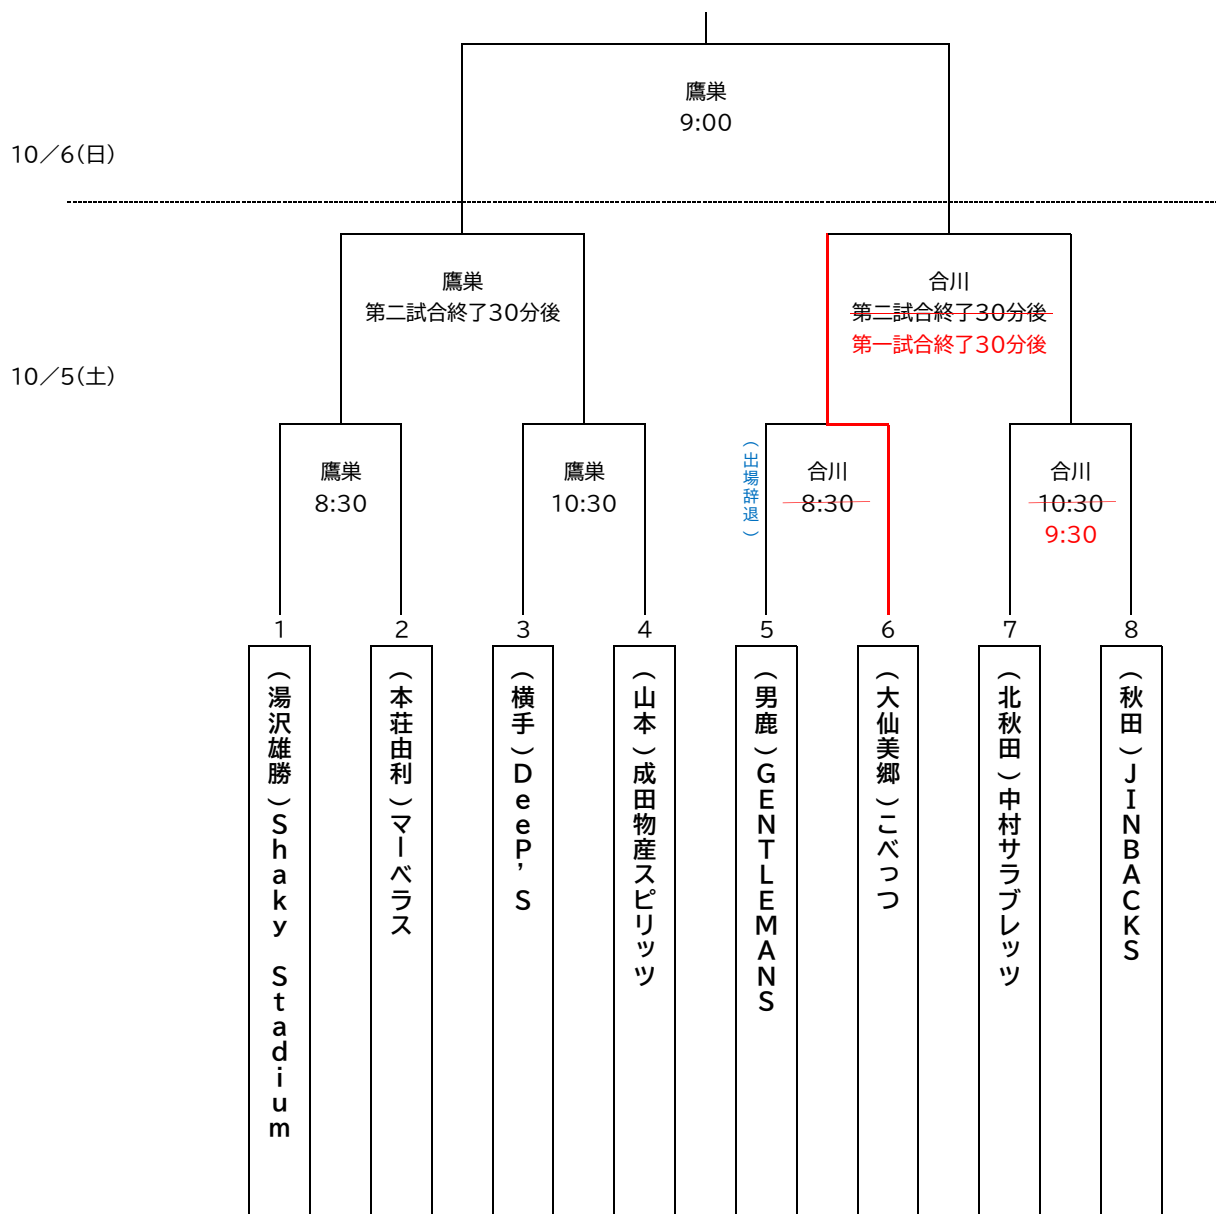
鷹巣
9:00

10／6(日)

鷹巣
第二試合終了30分後

合川
第二試合終了30分後
第一試合終了30分後

10／5(土)

鷹巣
8:30

鷹巣
10:30

（出場辞退）

合川
8:30

合川
10:30
9:30

1
（湯沢雄勝）Shaky Stadium

2
（本荘由利）マーベラス

3
（横手）DeeP’S

4
（山本）成田物産スピリッツ

5
（男鹿）GENTLEMANS

6
（大仙美郷）こべっつ

7
（北秋田）中村サラブレッツ

8
（秋田）JINBACKS